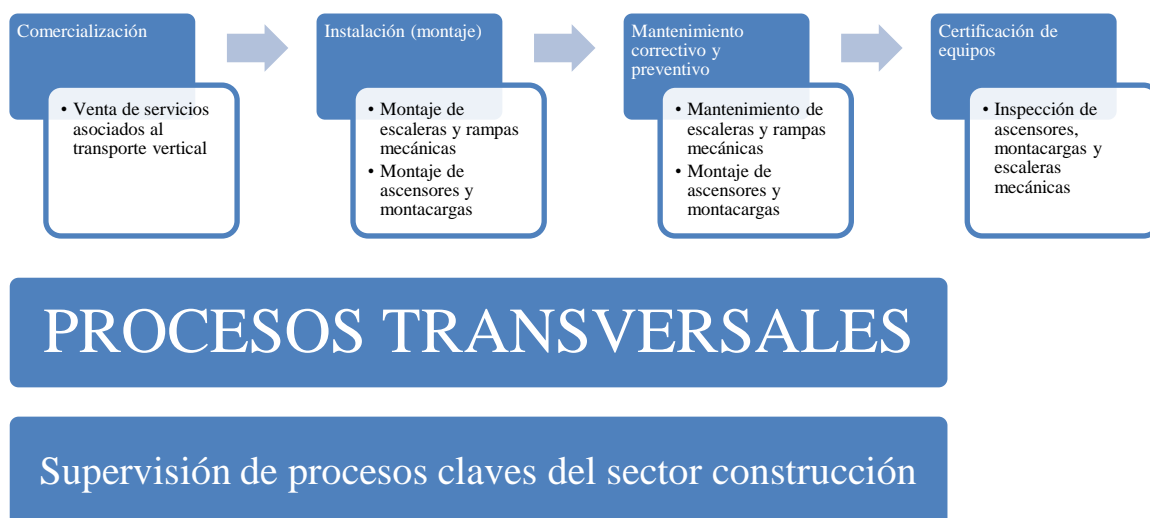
Comercialización

• Venta de servicios asociados al transporte vertical

Instalación (montaje)

• Montaje de escaleras y rampas mecánicas
• Montaje de ascensores y montacargas

Mantenimiento correctivo y preventivo

• Mantenimiento de escaleras y rampas mecánicas
• Montaje de ascensores y montacargas

Certificación de equipos

• Inspección de ascensores, montacargas y escaleras mecánicas

PROCESOS TRANSVERSALES

Supervisión de procesos claves del sector construcción